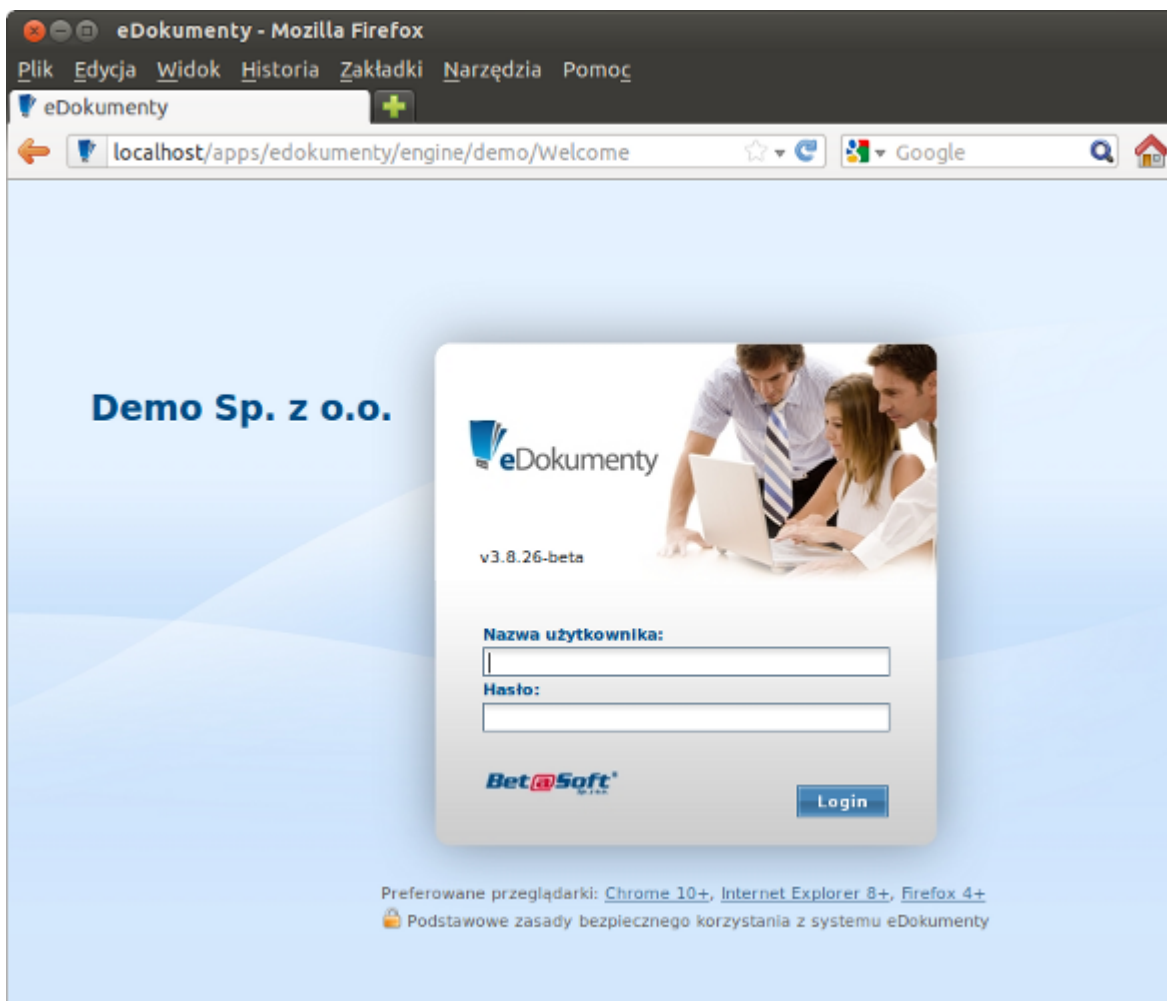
eDokumenty - Mozilla Firefox

Plik Edycja Widok Historia Zakładki Narzędzia Pomoc

eDokumenty

localhost/apps/edokumenty/engine/demo/Welcome

Google

Demo Sp. z o.o.

eDokumenty

v3.8.26-beta

Nazwa użytkownika:

Hasło:

Bet@Soft

Login

Preferowane przeglądarki: Chrome 10+, Internet Explorer 8+, Firefox 4+

Podstawowe zasady bezpiecznego korzystania z systemu eDokumenty